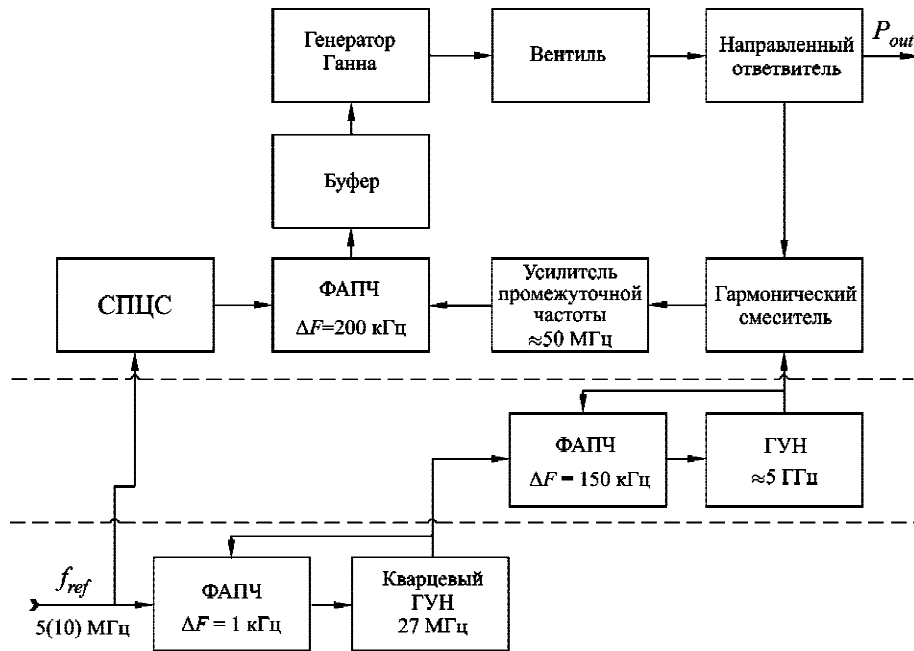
Генератор Ганна

Вентиль

Направленный ответвитель

$P_{out}$

Буфер

СПЦС

ФАПЧ
$\Delta F$=200 кГц

Усилитель промежуточной частоты
≈50 МГц

Гармонический смеситель

ФАПЧ
$\Delta F$ = 150 кГц

ГУН
≈5 ГГц

$f_{ref}$
5(10) МГц

ФАПЧ
$\Delta F$ = 1 кГц

Кварцевый ГУН
27 МГц